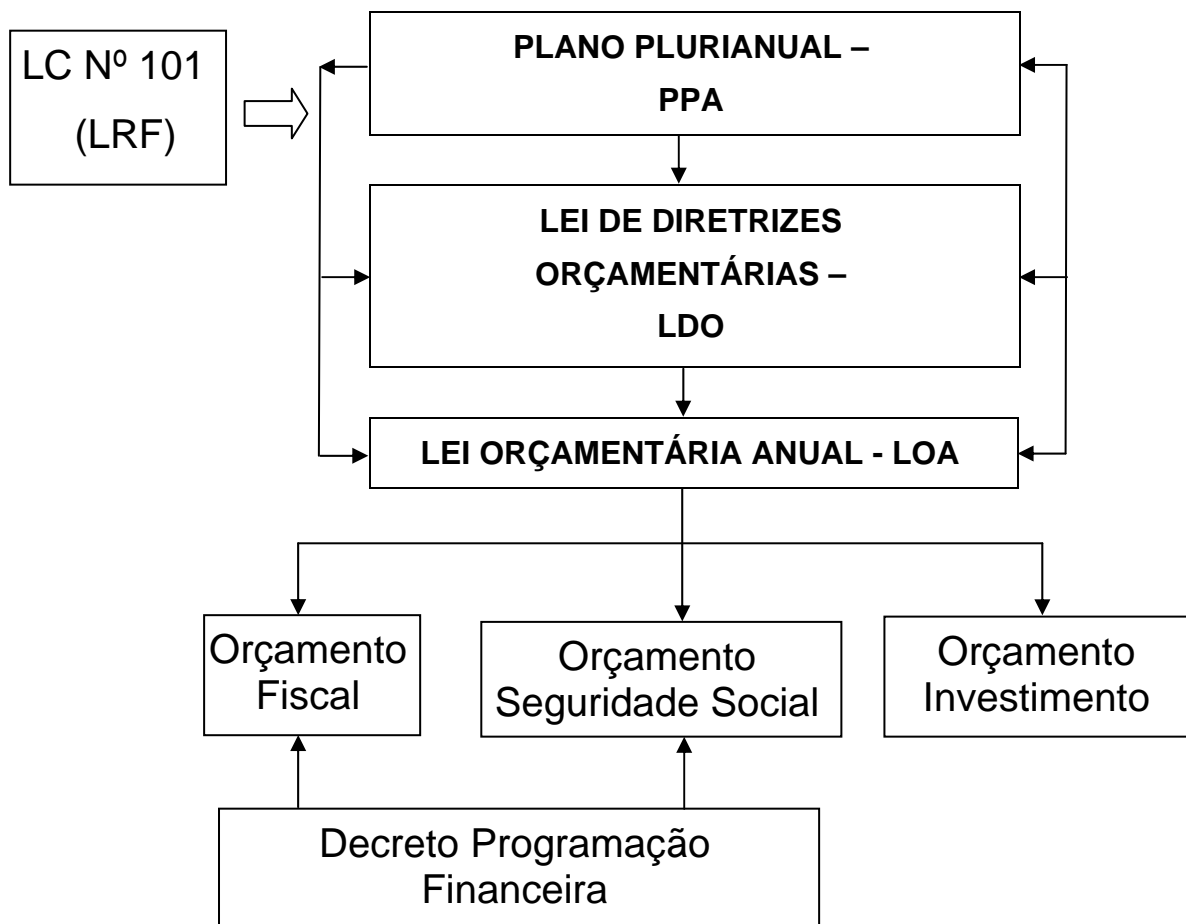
LC Nº 101
(LRF)

PLANO PLURIANUAL –
PPA

LEI DE DIRETRIZES
ORÇAMENTÁRIAS –
LDO

LEI ORÇAMENTÁRIA ANUAL - LOA

Orçamento
Fiscal

Orçamento
Seguridade Social

Orçamento
Investimento

Decreto Programação
Financeira